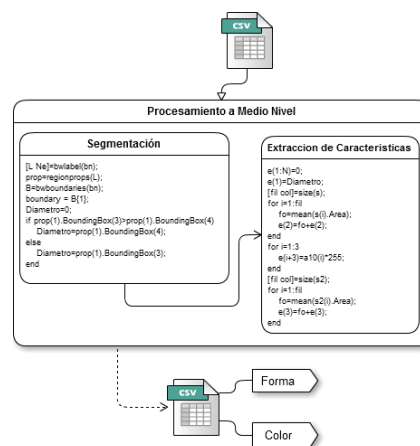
CSV

Procesamiento a Medio Nivel

Segmentación

[L Ne]=bwlabel(bn);
prop=regionprops(L);
B=bwboundaries(bn);
boundary = B{1};
Diametro=0;
if prop(1).BoundingBox(3)>prop(1).BoundingBox(4)
Diametro=prop(1).BoundingBox(4);
else
Diametro=prop(1).BoundingBox(3);
end

Extraccion de Caracteristicas

e(1:N)=0;
e(1)=Diametro;
[fil col]=size(s);
for i=1:fil
fo=mean(s(i).Area);
e(2)=fo+e(2);
end
for i=1:3
e(i+3)=a10(i)*255;
end
[fil col]=size(s2);
for i=1:fil
fo=mean(s2(i).Area);
e(3)=fo+e(3);
end

CSV

Forma

Color